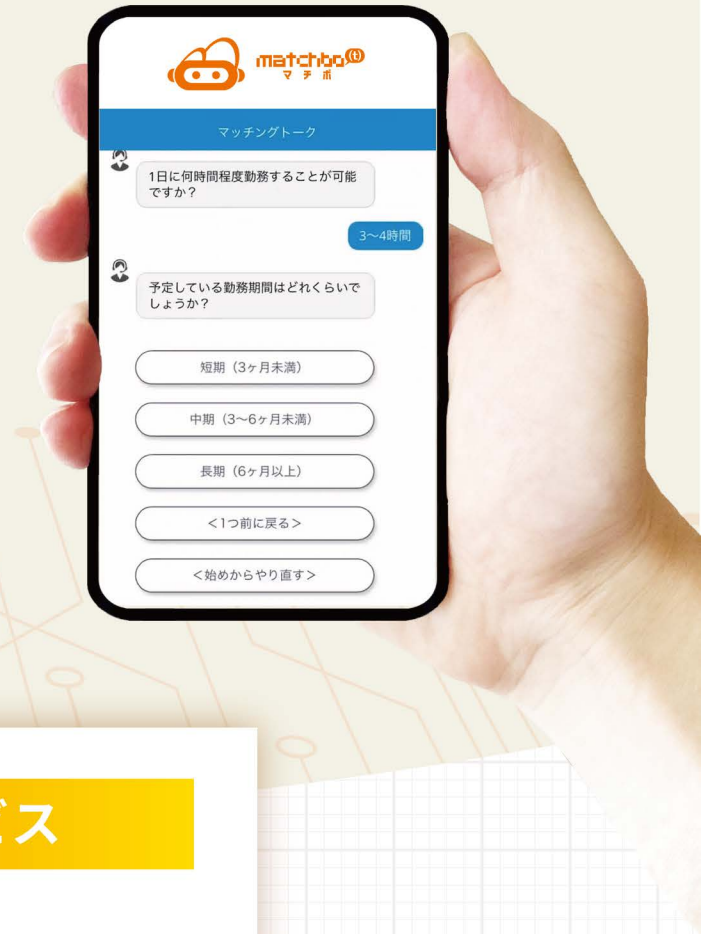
matchbo(t)
マチボ

マッチングトーク

1日に何時間程度勤務することが可能ですか?

3〜4時間

予定している勤務期間はどれくらいでしょうか?

短期（3ヶ月未満）

中期（3〜6ヶ月未満）

長期（6ヶ月以上）

<1つ前に戻る>

<始めからやり直す>

ス